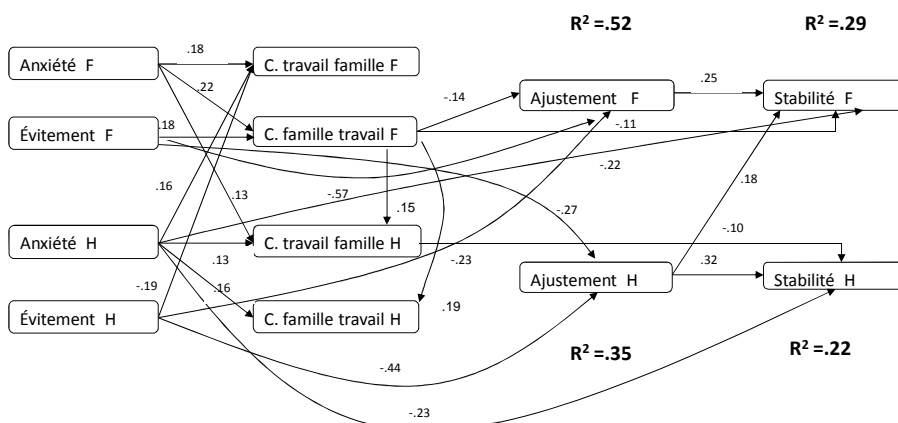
R² =.52

R² =.29

Anxiété F

.18

C. travail famille F

.22

-.14

Ajustement F

.25

Stabilité F

Évitement F

.18

C. famille travail F

-.11

-.22

.16

.13

-.57

.15

-.27

.18

Anxiété H

C. travail famille H

-.10

.13

-.23

Ajustement H

.32

Stabilité H

-.19

.16

Évitement H

C. famille travail H

.19

R² =.35

R² =.22

-.44

-.23